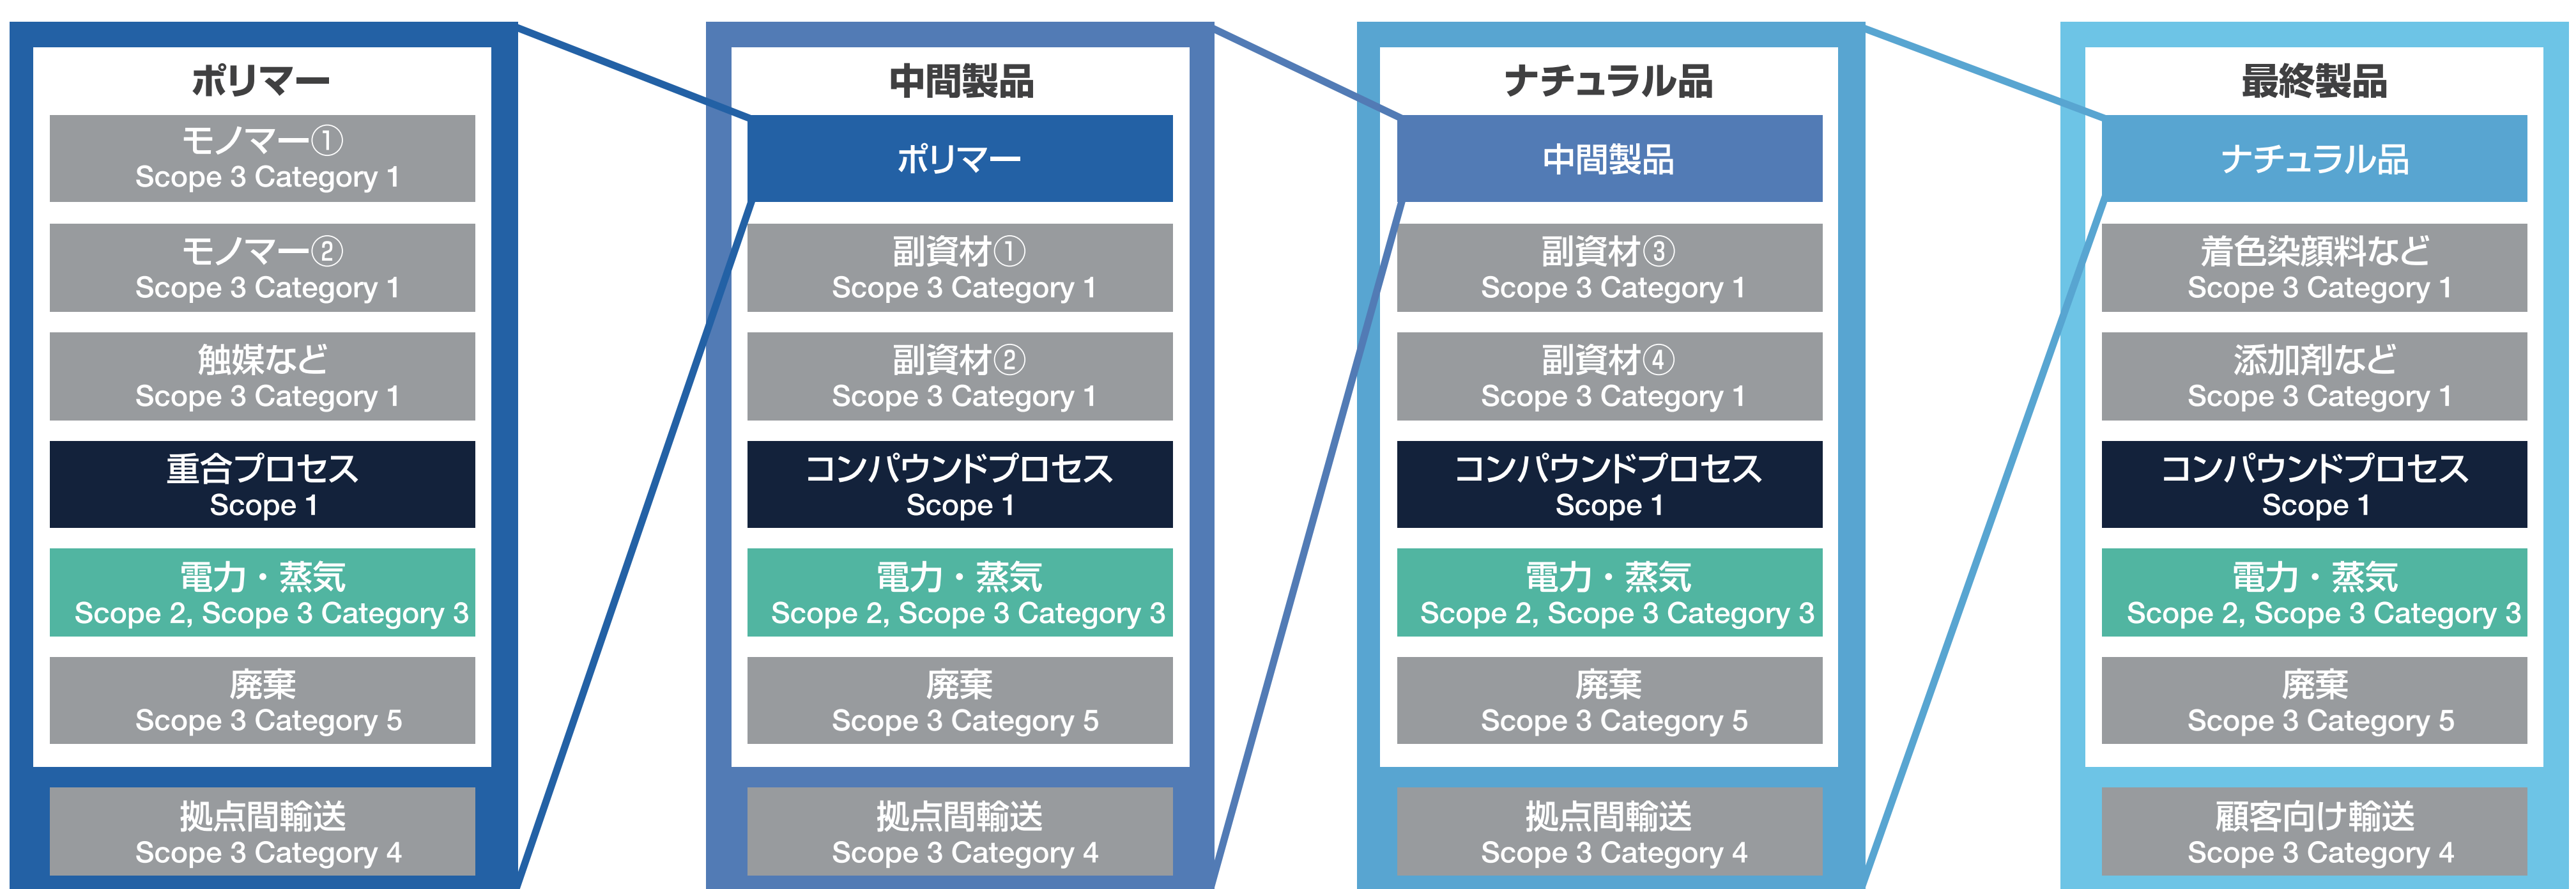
ポリマー

モノマー①
Scope 3 Category 1

モノマー②
Scope 3 Category 1

触媒など
Scope 3 Category 1

重合プロセス
Scope 1

電力・蒸気
Scope 2, Scope 3 Category 3

廃棄
Scope 3 Category 5

拠点間輸送
Scope 3 Category 4

中間製品

ポリマー

副資材①
Scope 3 Category 1

副資材②
Scope 3 Category 1

コンパウンドプロセス
Scope 1

電力・蒸気
Scope 2, Scope 3 Category 3

廃棄
Scope 3 Category 5

拠点間輸送
Scope 3 Category 4

ナチュラル品

中間製品

副資材③
Scope 3 Category 1

副資材④
Scope 3 Category 1

コンパウンドプロセス
Scope 1

電力・蒸気
Scope 2, Scope 3 Category 3

廃棄
Scope 3 Category 5

拠点間輸送
Scope 3 Category 4

最終製品

ナチュラル品

着色染顔料など
Scope 3 Category 1

添加剤など
Scope 3 Category 1

コンパウンドプロセス
Scope 1

電力・蒸気
Scope 2, Scope 3 Category 3

廃棄
Scope 3 Category 5

顧客向け輸送
Scope 3 Category 4